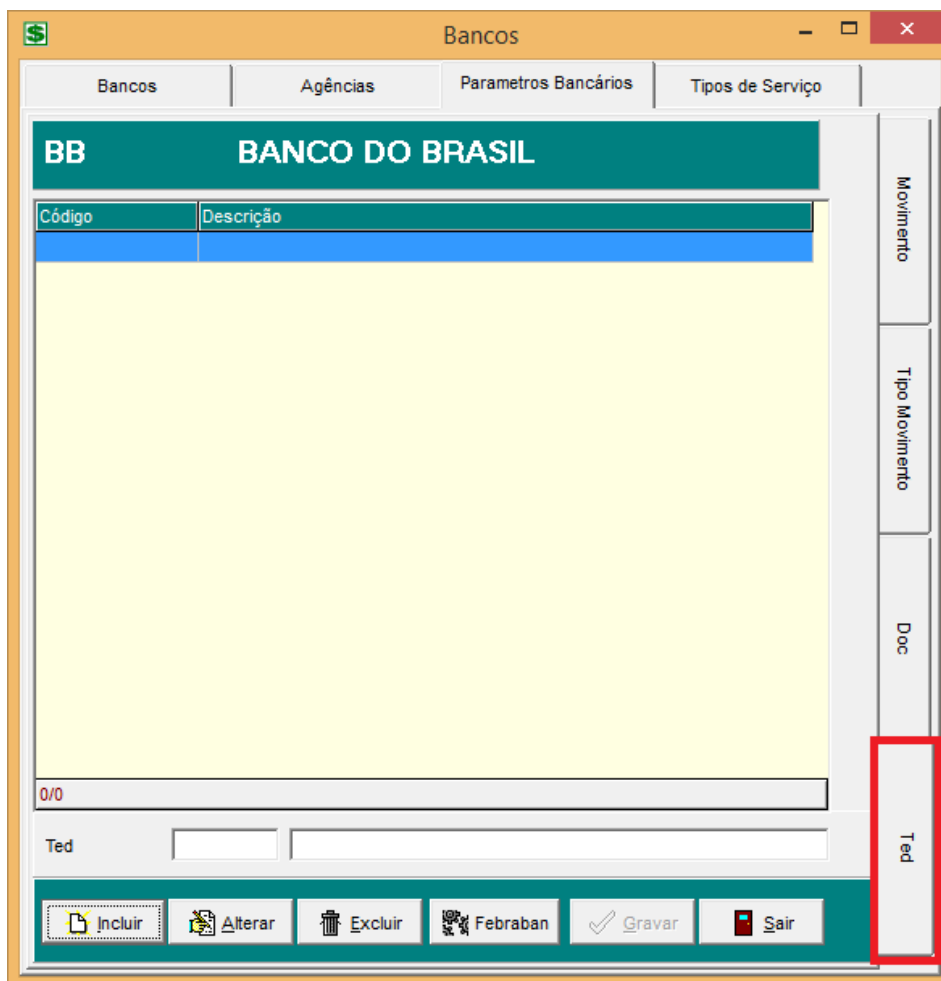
Bancos

Bancos | Agências | Parametros Bancários | Tipos de Serviço

BB BANCO DO BRASIL

| Código | Descrição |
|---|---|
| | |

0/0

Ted

Incluir Alterar Excluir Febraban Gravar Sair

Movimento

Tipo Movimento

Doc

Ted